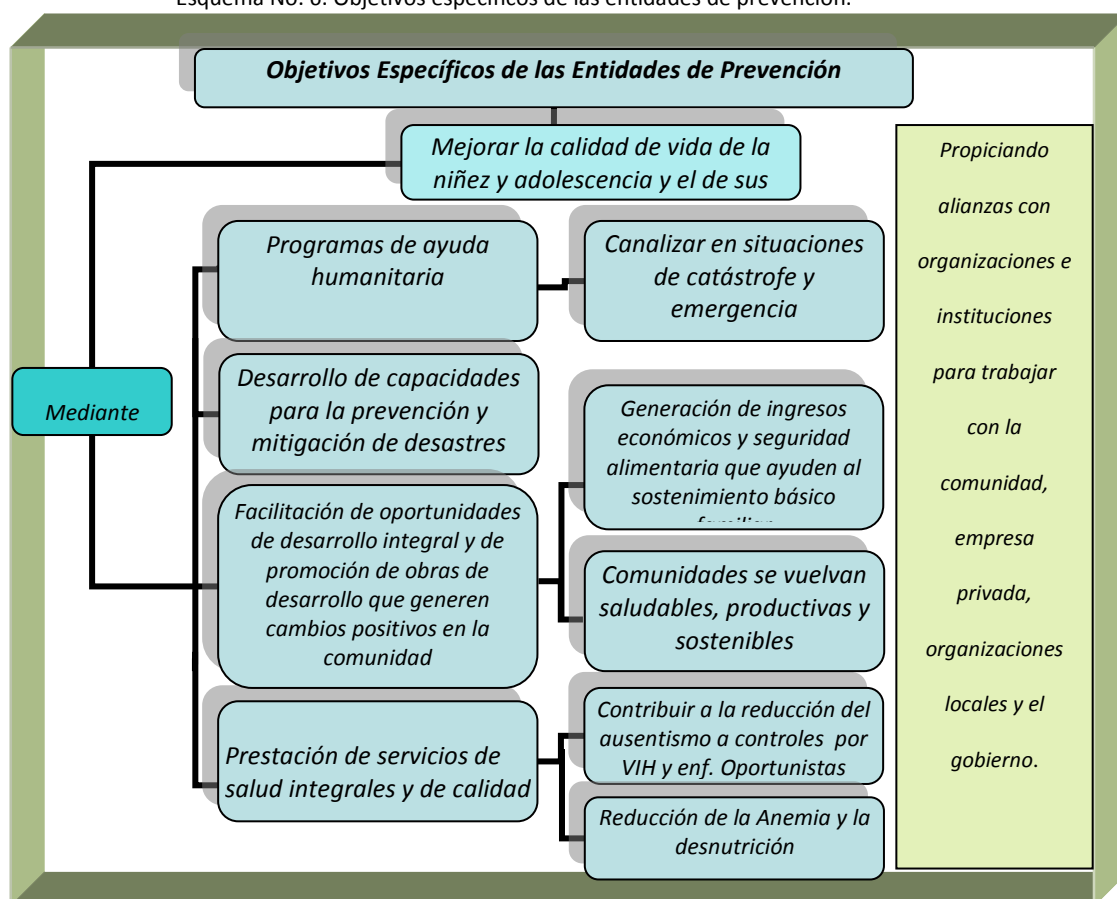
Esquema No. 6. Objetivos específicos de las entidades de prevención.

Objetivos Específicos de las Entidades de Prevención

Mejorar la calidad de vida de la niñez y adolescencia y el de sus

Mediante

Programas de ayuda humanitaria

Canalizar en situaciones de catástrofe y emergencia

Desarrollo de capacidades para la prevención y mitigación de desastres

Generación de ingresos económicos y seguridad alimentaria que ayuden al sostenimiento básico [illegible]

Facilitación de oportunidades de desarrollo integral y de promoción de obras de desarrollo que generen cambios positivos en la comunidad

Comunidades se vuelvan saludables, productivas y sostenibles

Prestación de servicios de salud integrales y de calidad

Contribuir a la reducción del ausentismo a controles por VIH y enf. Oportunistas

Reducción de la Anemia y la desnutrición

Propiciando alianzas con organizaciones e instituciones para trabajar con la comunidad, empresa privada, organizaciones locales y el gobierno.